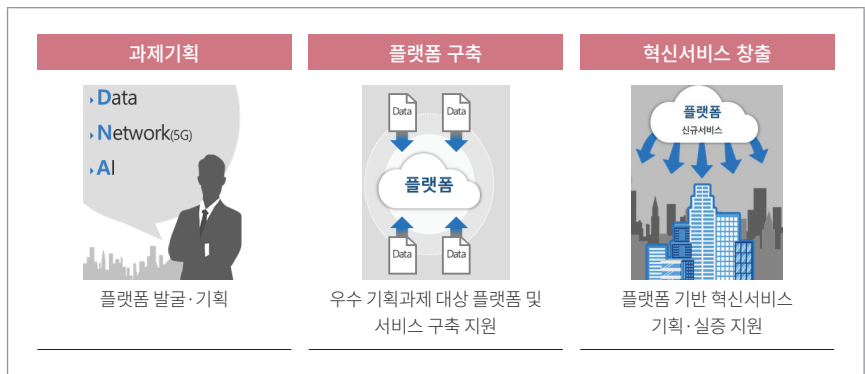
과제기획

Data
Network(5G)
AI

플랫폼 발굴·기획

플랫폼 구축

Data
Data
플랫폼
Data
Data

우수 기획과제 대상 플랫폼 및 서비스 구축 지원

혁신서비스 창출

플랫폼
신규서비스

플랫폼 기반 혁신서비스 기획·실증 지원